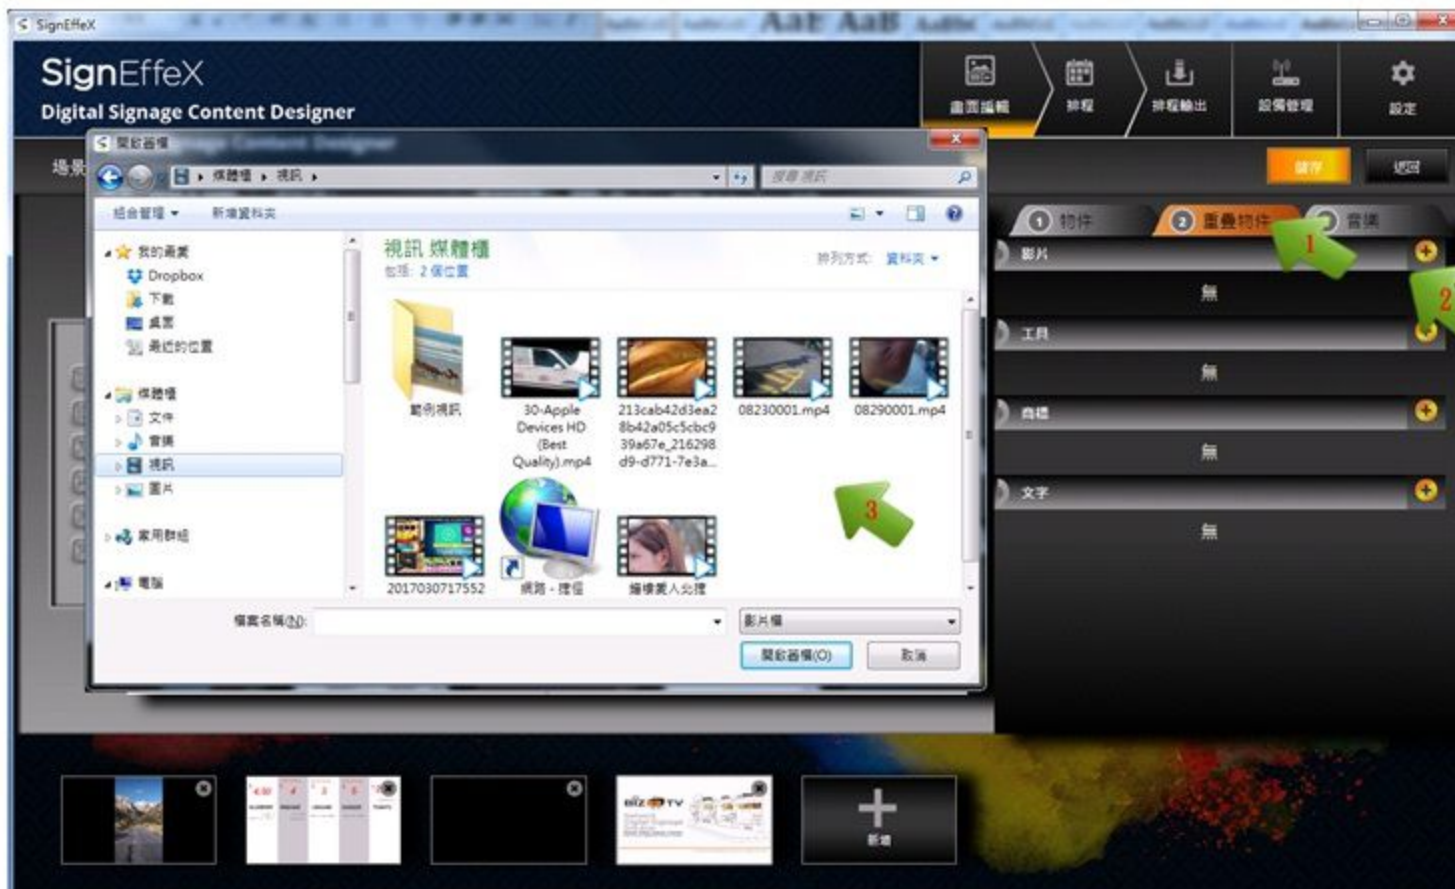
SignEffeX

SignEffeX
Digital Signage Content Designer

畫面編輯
排程
排程輸出
設備管理
設定

場景

儲存
返回

開啟舊檔
媒體櫃 ▸ 視訊 ▸
搜尋 視訊
組合管理 ▾
新增資料夾

我的最愛
Dropbox
下載
桌面
最近的位置
媒體櫃
文件
音樂
視訊
圖片
家用群組
電腦

視訊 媒體櫃
包括: 2 個位置
排列方式: 資料夾 ▾

範例視訊
30-Apple Devices HD (Best Quality).mp4
213cab42d3ea28b42a05c5cbc939a67e_216298d9-d771-7e3a...
08230001.mp4
08290001.mp4
2017030717552
網路 - 捷徑
婦樣美人perfect

檔案名稱(N):
影片檔
開啟舊檔(O)
取消

1 物件
2 重疊物件
3 音樂

1
2
3

影片
無
工具
無
商標
無
文字
無

新增